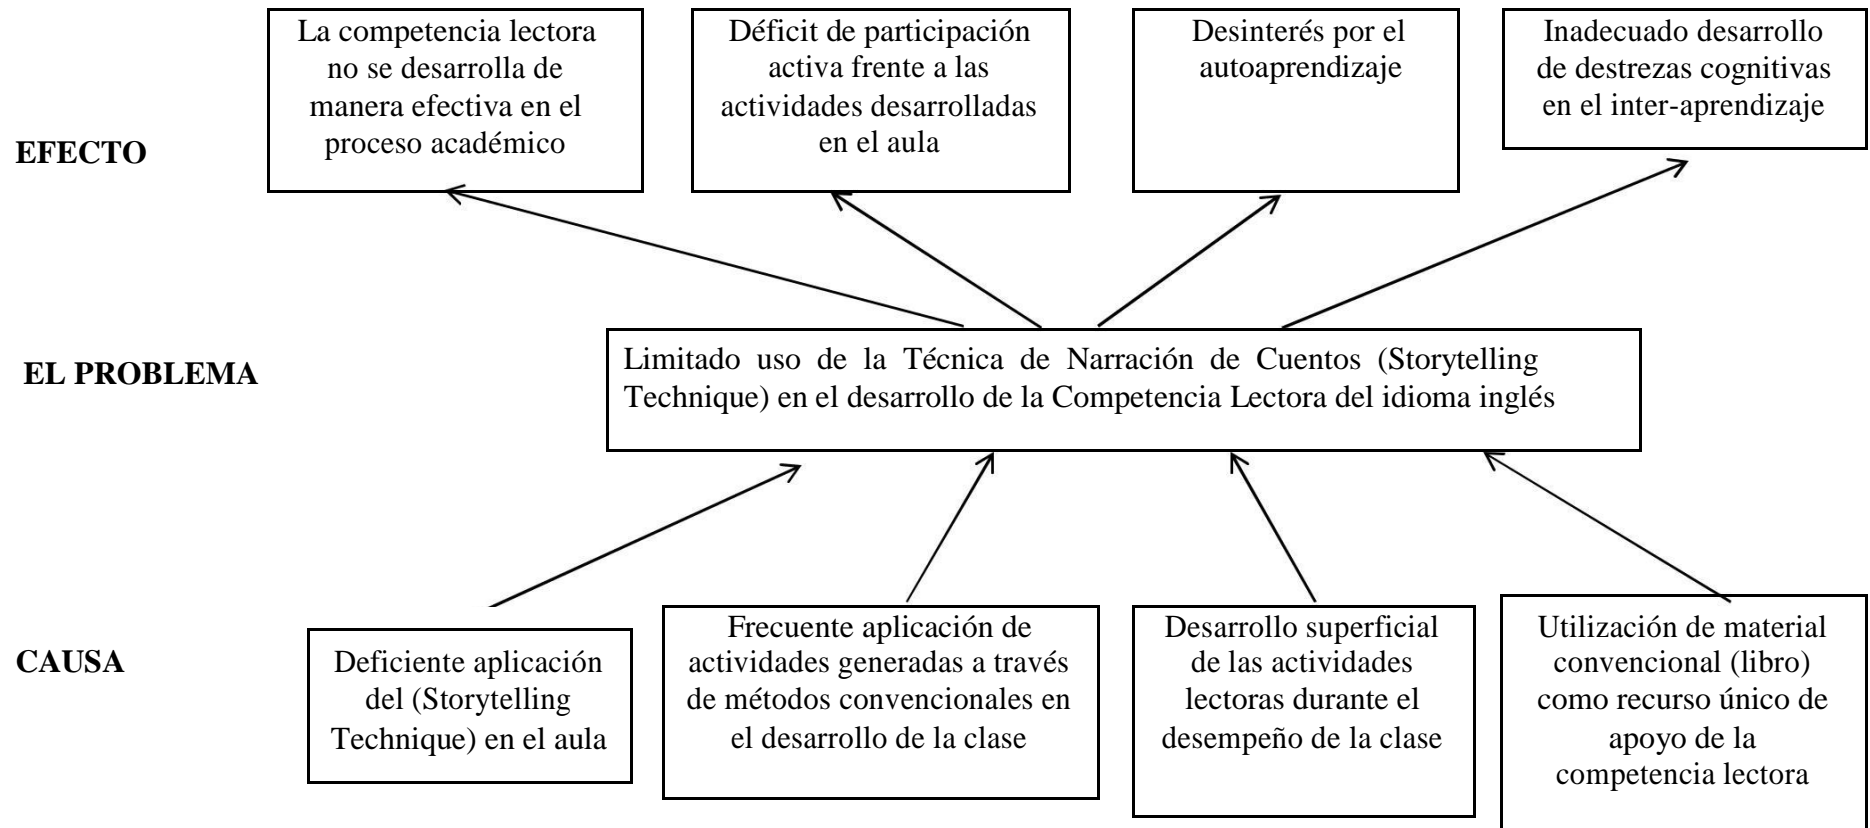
EFECTO

La competencia lectora no se desarrolla de manera efectiva en el proceso académico

Déficit de participación activa frente a las actividades desarrolladas en el aula

Desinterés por el autoaprendizaje

Inadecuado desarrollo de destrezas cognitivas en el inter-aprendizaje

EL PROBLEMA

Limitado uso de la Técnica de Narración de Cuentos (Storytelling Technique) en el desarrollo de la Competencia Lectora del idioma inglés

CAUSA

Deficiente aplicación del (Storytelling Technique) en el aula

Frecuente aplicación de actividades generadas a través de métodos convencionales en el desarrollo de la clase

Desarrollo superficial de las actividades lectoras durante el desempeño de la clase

Utilización de material convencional (libro) como recurso único de apoyo de la competencia lectora